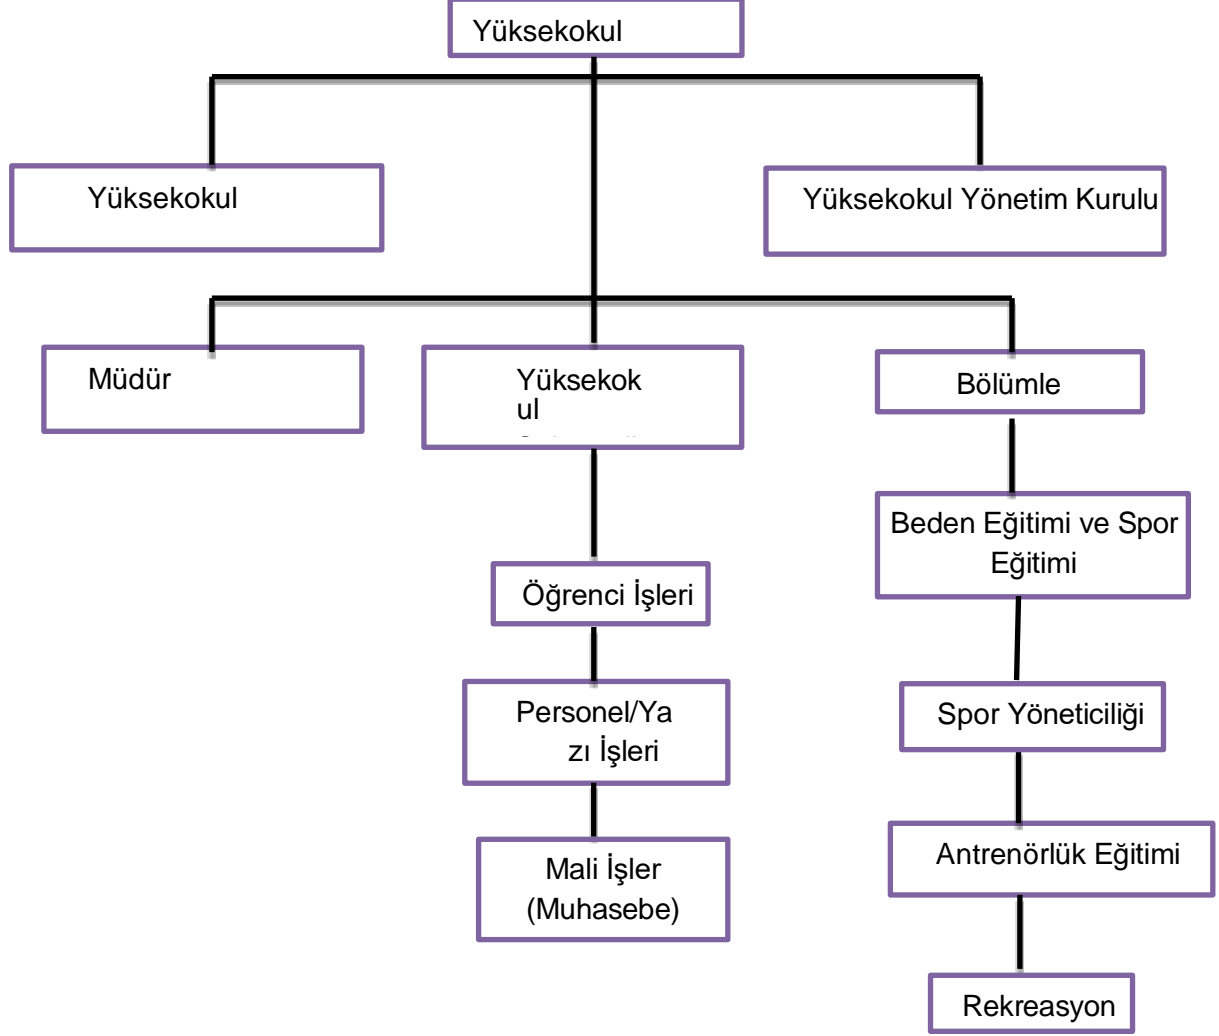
Yüksekokul

Yüksekokul

Yüksekokul Yönetim Kurulu

Müdür

Yüksekokul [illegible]

Bölümle

Öğrenci İşleri

Personel/Yazı İşleri

Mali İşler (Muhasebe)

Beden Eğitimi ve Spor Eğitimi

Spor Yöneticiliği

Antrenörlük Eğitimi

Rekreasyon